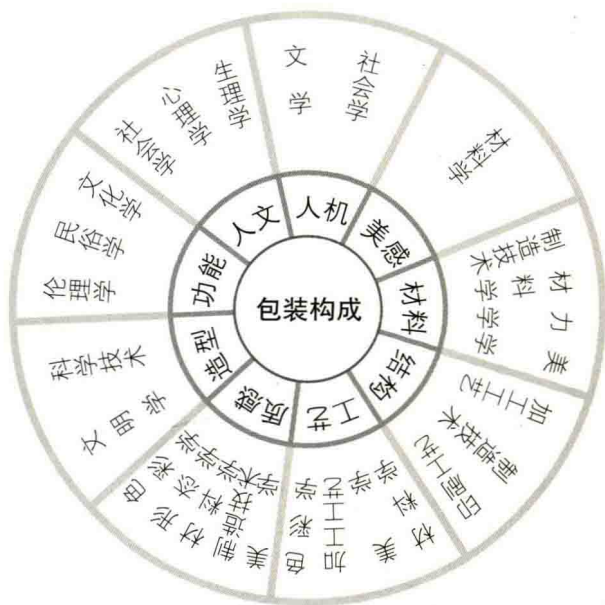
包装构成

人机
美感
材料
结构
工艺
质感
造型
功能
人文

文学
社会学
材料学
材料力学
制造技术学
美学
加工艺术
制造技术学
印刷工艺学
美学
文字学
色彩学
印刷学
色彩学
形态学
平面设计学
电脑设计学
科学技术
文明学
伦理学
民俗学
文化学
社会学
心理学
生理学